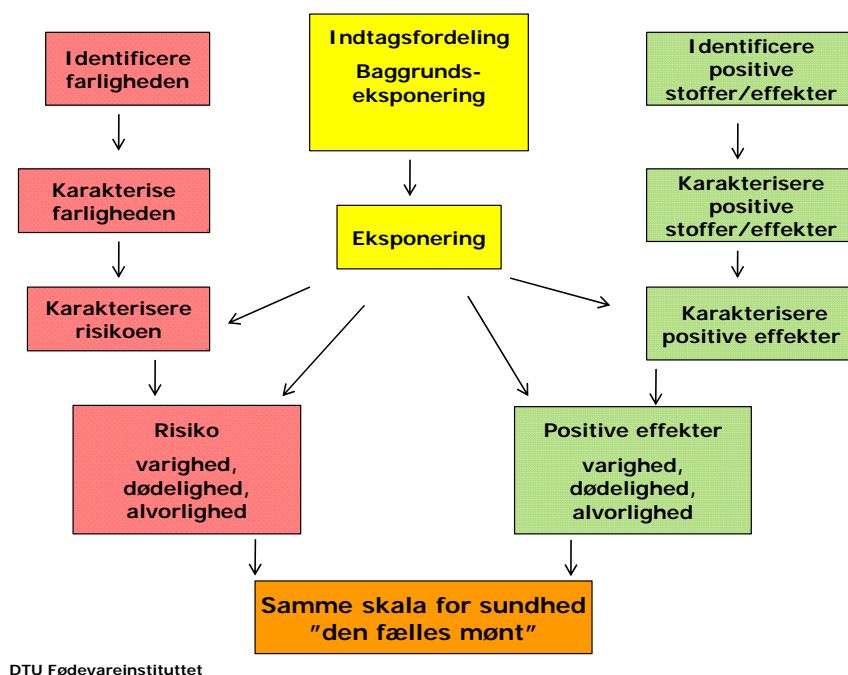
Identificere farligheden

Indtagsfordeling

Baggrunds-eksponering

Identificere positive stoffer/effekter

Karakterise farligheden

Eksponering

Karakterisere positive stoffer/effekter

Karakterisere risikoen

Karakterisere positive effekter

Risiko

varighed, dødelighed, alvorlighed

Positive effekter

varighed, dødelighed, alvorlighed

Samme skala for sundhed
"den fælles mønt"

DTU Fødevareinstituttet